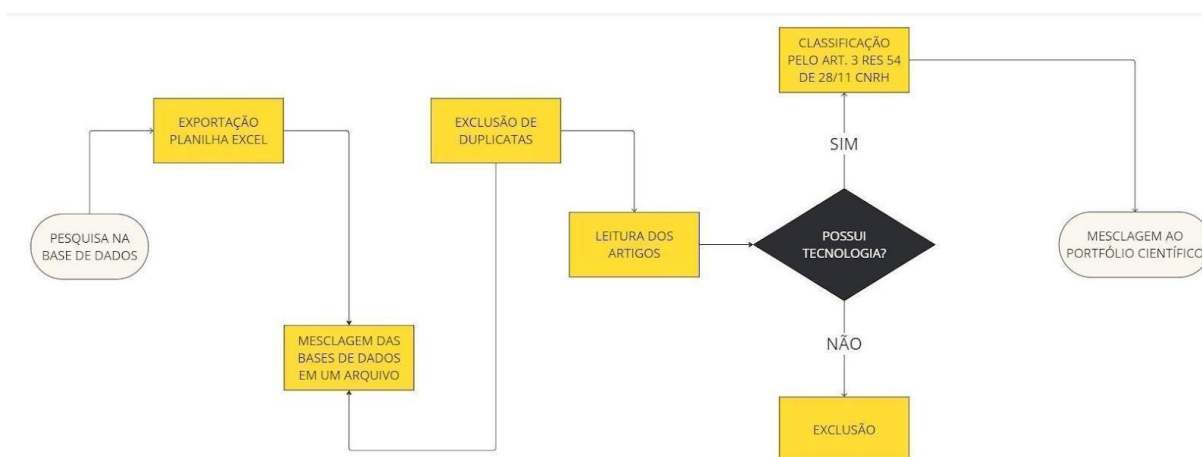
PESQUISA NA BASE DE DADOS

EXPORTAÇÃO PLANILHA EXCEL

MESCLAGEM DAS BASES DE DADOS EM UM ARQUIVO

EXCLUSÃO DE DUPLICATAS

LEITURA DOS ARTIGOS

POSSUI TECNOLOGIA?

SIM

NÃO

CLASSIFICAÇÃO PELO ART. 3 RES 54 DE 28/11 CNRH

EXCLUSÃO

MESCLAGEM AO PORTFÓLIO CIENTÍFICO